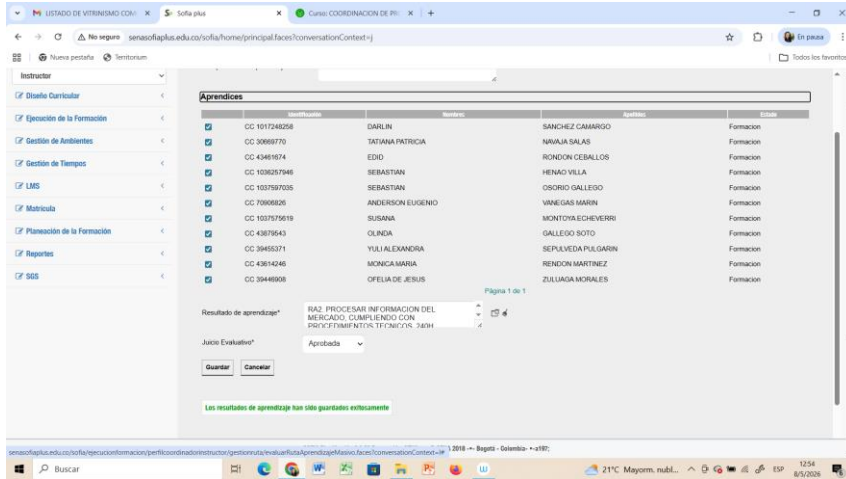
LISTADO DE VITRINISMO COM × Sofia plus × Curso: COORDINACION DE PR × +

No seguro senasofiaplus.edu.co/sofia/home/principal.faces?conversationContext=j

Nueva pestaña Territorium

En pausa

Todos los favoritos

Instructor

Diseño Curricular

Ejecución de la Formación

Gestión de Ambientes

Gestión de Tiempos

LMS

Matrícula

Planeación de la Formación

Reportes

SGS

Aprendices

| | Identificación | Nombres | Apellidos | Estado |
|---|---|---|---|---|
| ☑ | CC 1017248258 | DARLIN | SANCHEZ CAMARGO | Formacion |
| ☑ | CC 30669770 | TATIANA PATRICIA | NAVAJA SALAS | Formacion |
| ☑ | CC 43461674 | EDID | RONDON CEBALLOS | Formacion |
| ☑ | CC 1036257946 | SEBASTIAN | HENAO VILLA | Formacion |
| ☑ | CC 1037597035 | SEBASTIAN | OSORIO GALLEGO | Formacion |
| ☑ | CC 70906826 | ANDERSON EUGENIO | VANEGAS MARIN | Formacion |
| ☑ | CC 1037575619 | SUSANA | MONTOYA ECHEVERRI | Formacion |
| ☑ | CC 43679543 | OLINDA | GALLEGO SOTO | Formacion |
| ☑ | CC 39455371 | YULI ALEXANDRA | SEPULVEDA PULGARIN | Formacion |
| ☑ | CC 43614246 | MONICA MARIA | RENDON MARTINEZ | Formacion |
| ☑ | CC 39446908 | OFELIA DE JESUS | ZULUAGA MORALES | Formacion |

Página 1 de 1

Resultado de aprendizaje* RA2. PROCESAR INFORMACION DEL MERCADO, CUMPLIENDO CON PROCEDIMIENTOS TECNICOS. 240H

Juicio Evaluativo* Aprobada

Guardar Cancelar

Los resultados de aprendizaje han sido guardados exitosamente

senasofiaplus.edu.co/sofia/ejecucionformacion/perfilcoordinadorinstructor/gestionruta/evaluarRutaAprendizajeMasivo.faces?conversationContext=j# 2018 - Bogotá - Colombia - ...

Buscar

21°C Mayorm. nubl... ESP 12:54 8/5/2026